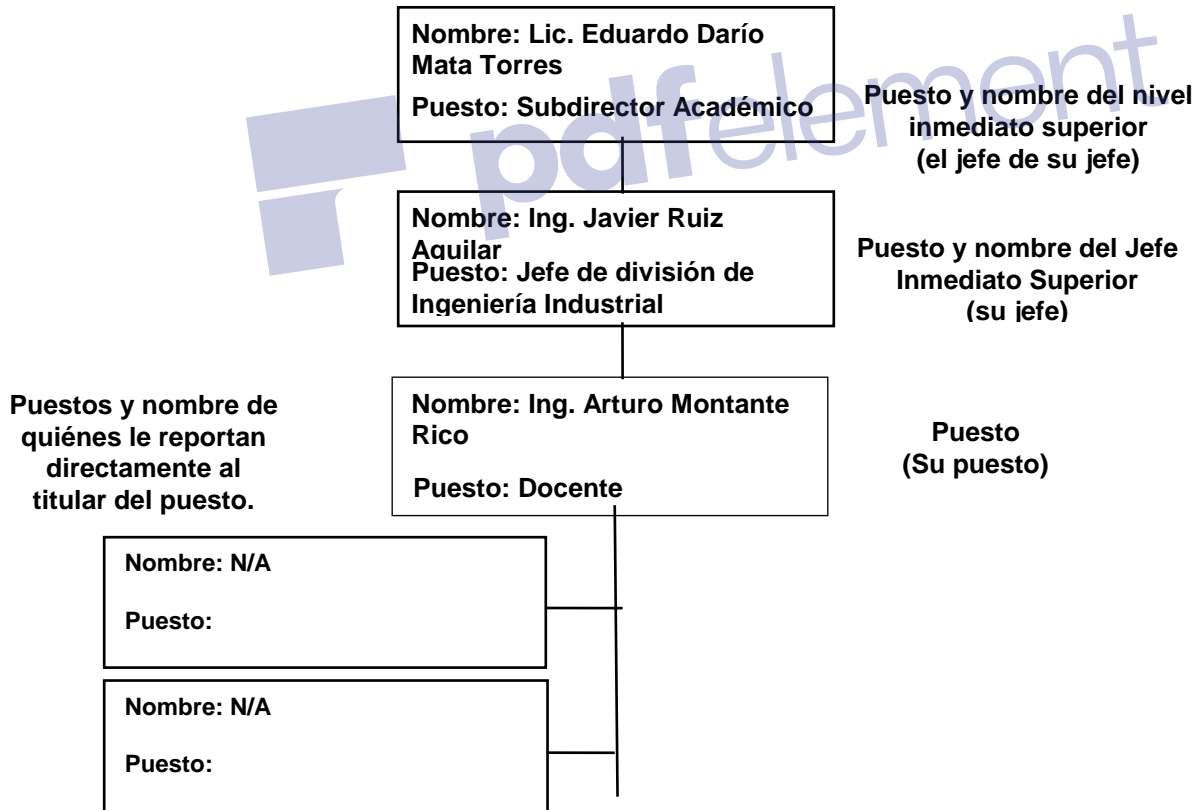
Nombre: Lic. Eduardo Darío Mata Torres

Puesto: Subdirector Académico

Puesto y nombre del nivel inmediato superior (el jefe de su jefe)

Nombre: Ing. Javier Ruiz Aguilar

Puesto: Jefe de división de Ingeniería Industrial

Puesto y nombre del Jefe Inmediato Superior (su jefe)

Puestos y nombre de quiénes le reportan directamente al titular del puesto.

Nombre: Ing. Arturo Montante Rico

Puesto: Docente

Puesto (Su puesto)

Nombre: N/A

Puesto:

Nombre: N/A

Puesto:

pdfelement